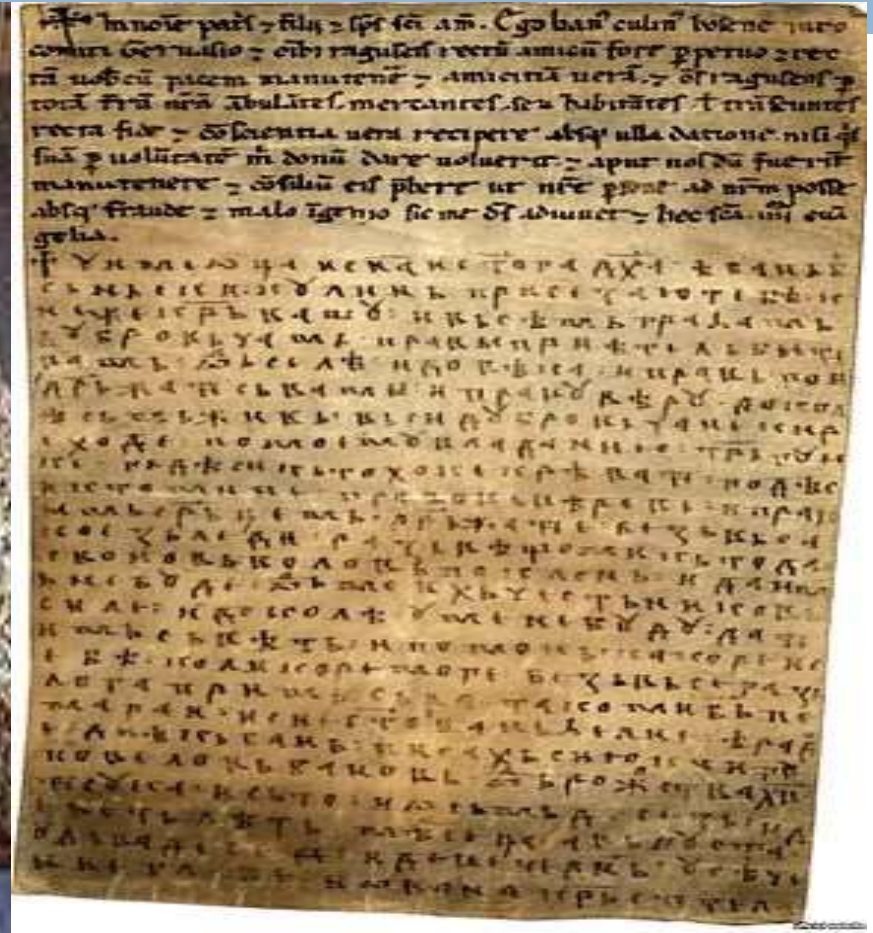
In noīe patris ⁊ filii ⁊ spc sci am. Ego banus culinus bosne iuro comiti Geruasio ⁊ oībꝰ ragusinis rectū amicū fore ꝑpetuo ⁊ rec tā uobiscū pacem manutenē ⁊ amicitiā uerā, ⁊ oēs raguseos ꝑ totā trā nrā ābulātes mercantes, seu habitātes. l trāseuntes recta fide ⁊ cōscientia uera recipere absq ulla datione. nisi q̄s suā ꝑ uoluntate m̄ donū dare uoluerit ⁊ apud nos dū fuerit manutenere ⁊ cōsiliū eis pbere ut nr̄e ꝑsone ad nr̄m posse absq fraude ⁊ malo īgenio sic me dē adiuuet ⁊ hec sca . iiii . euā gelia.

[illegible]